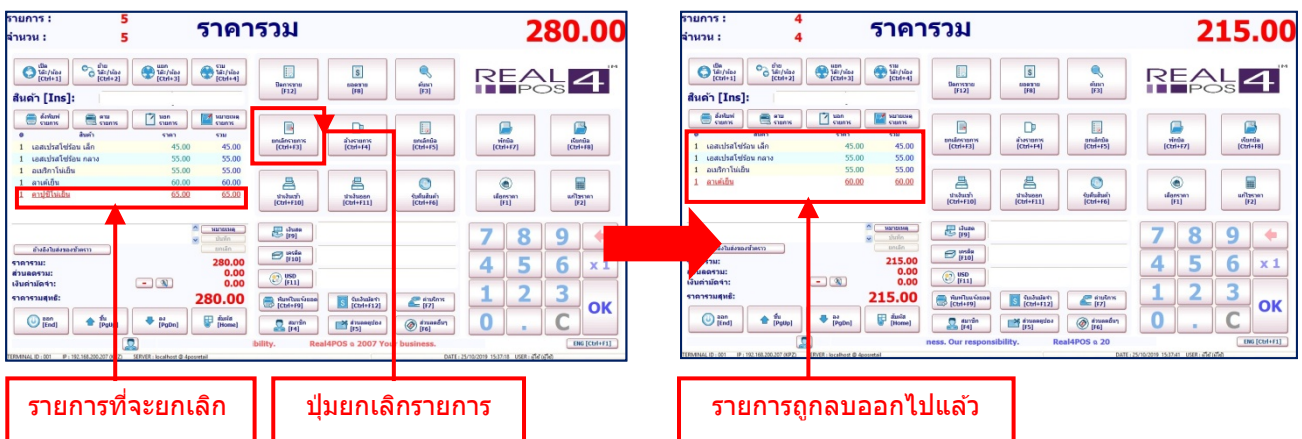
รายการ : 5
จำนวน : 5
ราคารวม
280.00

เปิด โต๊ะ/ห้อง [Ctrl+1]
ย้าย โต๊ะ/ห้อง [Ctrl+2]
แยก โต๊ะ/ห้อง [Ctrl+3]
รวม โต๊ะ/ห้อง [Ctrl+4]
ปิดการขาย [F12]
ยอดขาย [F8]
ค้นหา [F3]

REAL POS 4

สินค้า [Ins]:

สั่งพิมพ์ รายการ
ลาด รายการ
บอก รายการ
หมายเหตุ รายการ

| # | สินค้า | ราคา | รวม |
|---|---|---|---|
| 1 | เอสเปรสโซ่ร้อน เล็ก | 45.00 | 45.00 |
| 1 | เอสเปรสโซ่ร้อน กลาง | 55.00 | 55.00 |
| 1 | อเมริกาโน่เย็น | 55.00 | 55.00 |
| 1 | ลาเต้เย็น | 60.00 | 60.00 |
| 1 | คาปูชิโน่เย็น | 65.00 | 65.00 |

ยกเลิกรายการ [Ctrl+F3]
ล้างรายการ [Ctrl+F4]
ยกเลิกบิล [Ctrl+F5]
พักบิล [Ctrl+F7]
เรียกบิล [Ctrl+F8]
ปรับเงินเข้า [Ctrl+F10]
ปรับเงินออก [Ctrl+F11]
รับเงินสั่งล่วง [Ctrl+F6]
เลือกราคา [F1]
แก้ไขราคา [F2]

หมายเหตุ
ส่วนลด
ยกเลิก
ล้างยังไม่ส่งของเข้าครัว

ราคารวม: 280.00
ส่วนลดรวม: 0.00
เงินค่ามัดจำ: 0.00
ราคารวมสุทธิ: 280.00

เงินสด [F9]
เครดิต [F10]
USD [F11]
พิมพ์ใบแจ้งยอด [Ctrl+F9]
บันทึกบัตรกำนัล [Ctrl+F12]
ค่าบริการ [F7]
สมาชิก [F4]
ส่วนลดสมาชิก [F5]
ส่วนลดอื่นๆ [F6]

ออก [End]
ขึ้น [PgUp]
ลง [PgDn]
ต้นบิล [Home]

7 8 9
4 5 6 x 1
1 2 3 OK
0 . C

sibility. Real4POS ® 2007 Your business.
ENG [Ctrl+F1]
TERMINAL ID : 001 IP : 192.168.200.207 SERVER : localhost @ 4posretail DATE : 25/10/2019 15:37:18 USER :

รายการ : 4
จำนวน : 4
ราคารวม
215.00

| # | สินค้า | ราคา | รวม |
|---|---|---|---|
| 1 | เอสเปรสโซ่ร้อน เล็ก | 45.00 | 45.00 |
| 1 | เอสเปรสโซ่ร้อน กลาง | 55.00 | 55.00 |
| 1 | อเมริกาโน่เย็น | 55.00 | 55.00 |
| 1 | ลาเต้เย็น | 60.00 | 60.00 |

ราคารวม: 215.00
ส่วนลดรวม: 0.00
เงินค่ามัดจำ: 0.00
ราคารวมสุทธิ: 215.00

ness. Our responsibility. Real4POS ® 20
DATE : 25/10/2019 15:37:41

รายการที่จะยกเลิก
ปุ่มยกเลิกรายการ
รายการถูกลบออกไปแล้ว